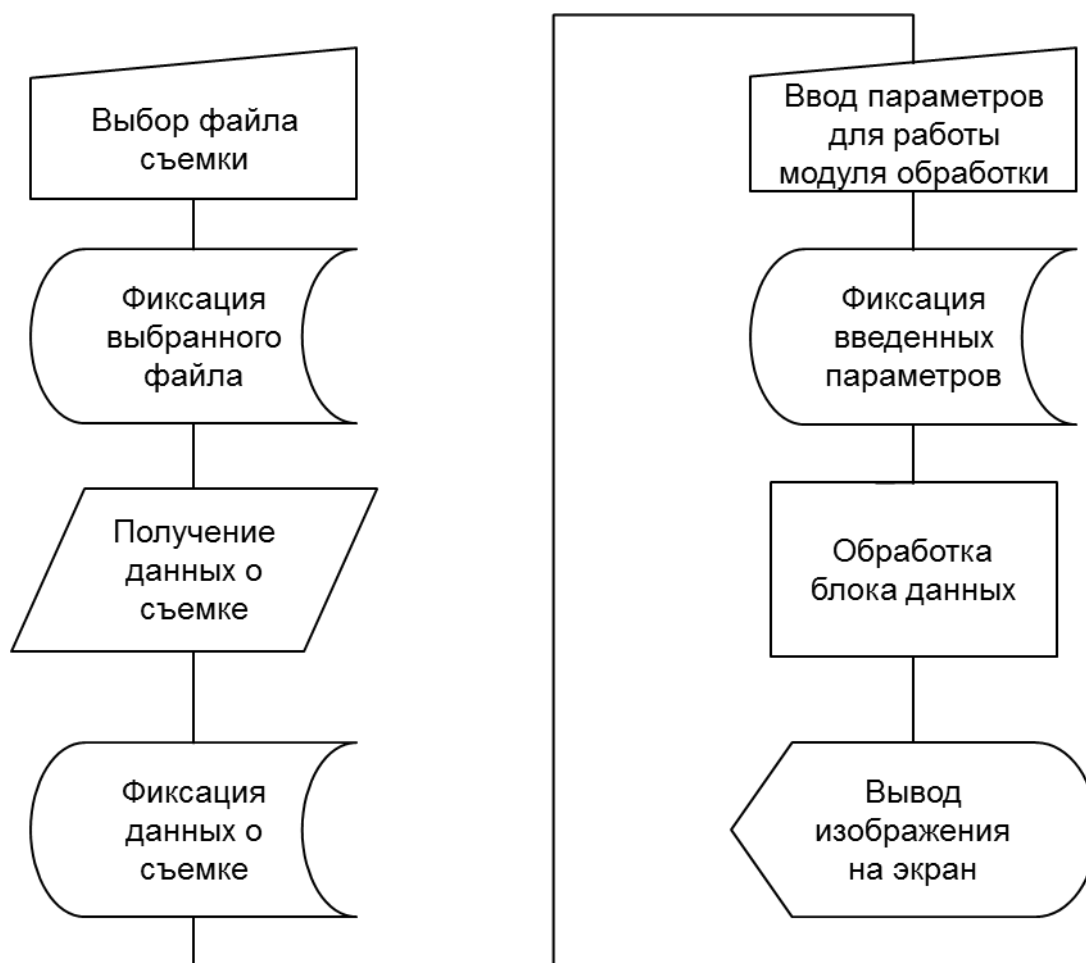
Выбор файла съемки

Фиксация выбранного файла

Получение данных о съемке

Фиксация данных о съемке

Ввод параметров для работы модуля обработки

Фиксация введенных параметров

Обработка блока данных

Вывод изображения на экран